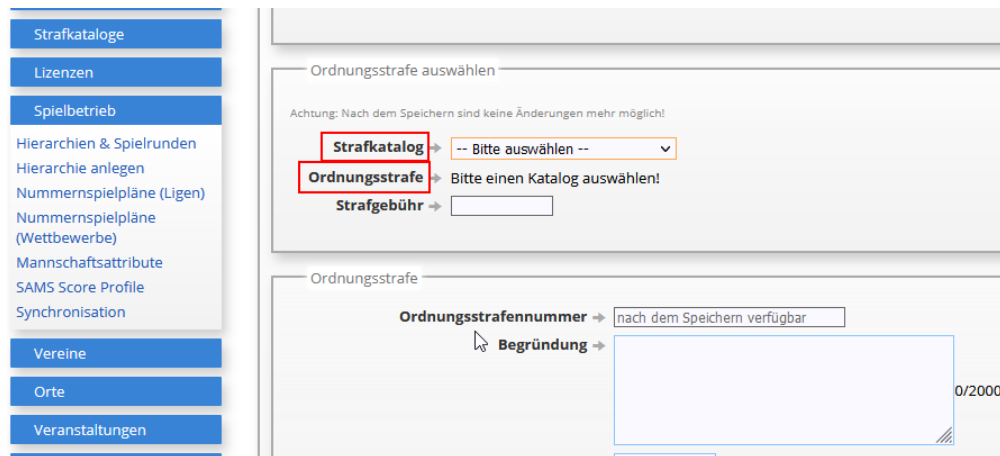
Strafkataloge
Lizenzen
Spielbetrieb
Hierarchien & Spielrunden
Hierarchie anlegen
Nummernspielpläne (Ligen)
Nummernspielpläne (Wettbewerbe)
Mannschaftsattribute
SAMS Score Profile
Synchronisation
Vereine
Orte
Veranstaltungen

Ordnungsstrafe auswählen

Achtung: Nach dem Speichern sind keine Änderungen mehr möglich!

Strafkatalog -- Bitte auswählen --
Ordnungsstrafe Bitte einen Katalog auswählen!
Strafgebühr

Ordnungsstrafe

Ordnungsstrafennummer nach dem Speichern verfügbar
Begründung
0/2000